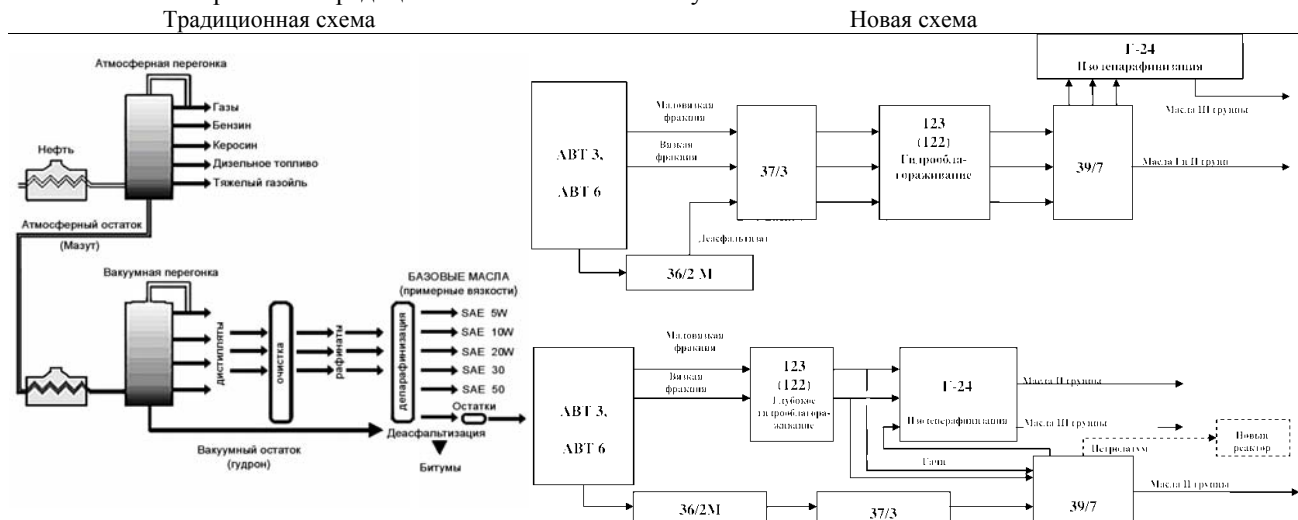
Традиционная схема

Новая схема

Атмосферная перегонка
Газы
Бензин
Керосин
Дизельное топливо
Тяжелый газойль
Нефть
Атмосферный остаток
(Мазут)
Вакуумная перегонка
дистилляты
очистка
рафинаты
депарафинизация
БАЗОВЫЕ МАСЛА
(примерные вязкости)
SAE 5W
SAE 10W
SAE 20W
SAE 30
SAE 50
Остатки
Деасфальтизация
Вакуумный остаток
(гудрон)
Битумы

Г-24
Изодепарафинизация
Маловязкая фракция
Вязкая фракция
АВТ 3,
АВТ 6
37/3
123
(122)
Гидрооблагораживание
39/7
Масла III группы
Масла I и II группы
Деасфальтизат
36/2 М

Маловязкая фракция
Вязкая фракция
АВТ 3,
АВТ 6
123
(122)
Глубокое гидрооблагораживание
Г-24
Изодепарафинизация
Масла II группы
Масла III группы
Петролатум
Новый реактор
Гачи
39/7
Масла II группы
36/2М
37/3